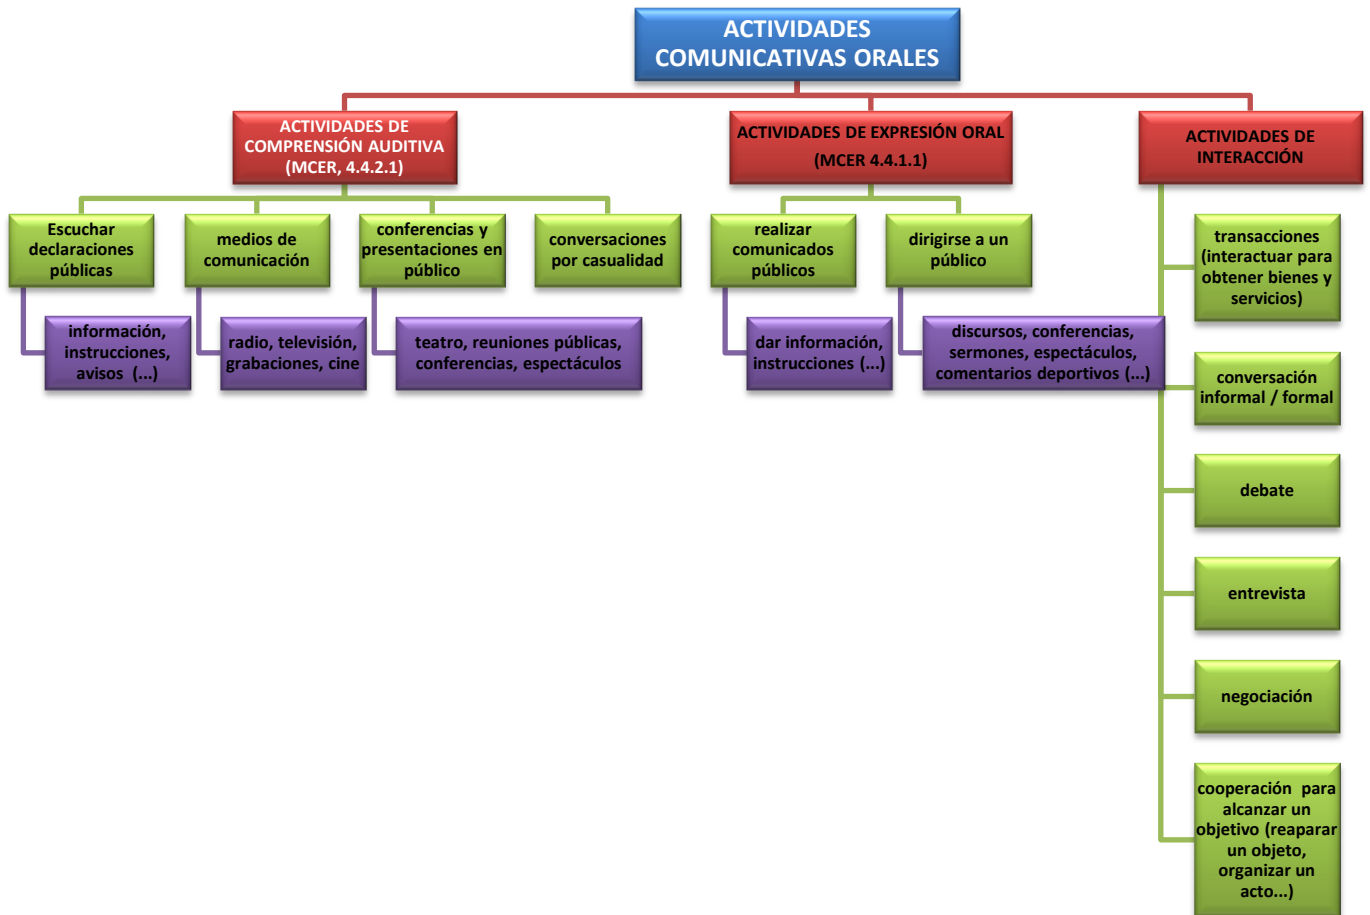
ACTIVIDADES COMUNICATIVAS ORALES

ACTIVIDADES DE COMPRENSIÓN AUDITIVA (MCER, 4.4.2.1)

Escuchar declaraciones públicas

información, instrucciones, avisos (...)

medios de comunicación

radio, televisión, grabaciones, cine

conferencias y presentaciones en público

teatro, reuniones públicas, conferencias, espectáculos

conversaciones por casualidad

ACTIVIDADES DE EXPRESIÓN ORAL (MCER 4.4.1.1)

realizar comunicados públicos

dar información, instrucciones (...)

dirigirse a un público

discursos, conferencias, sermones, espectáculos, comentarios deportivos (...)

ACTIVIDADES DE INTERACCIÓN

transacciones (interactuar para obtener bienes y servicios)

conversación informal / formal

debate

entrevista

negociación

cooperación para alcanzar un objetivo (reaparar un objeto, organizar un acto...)